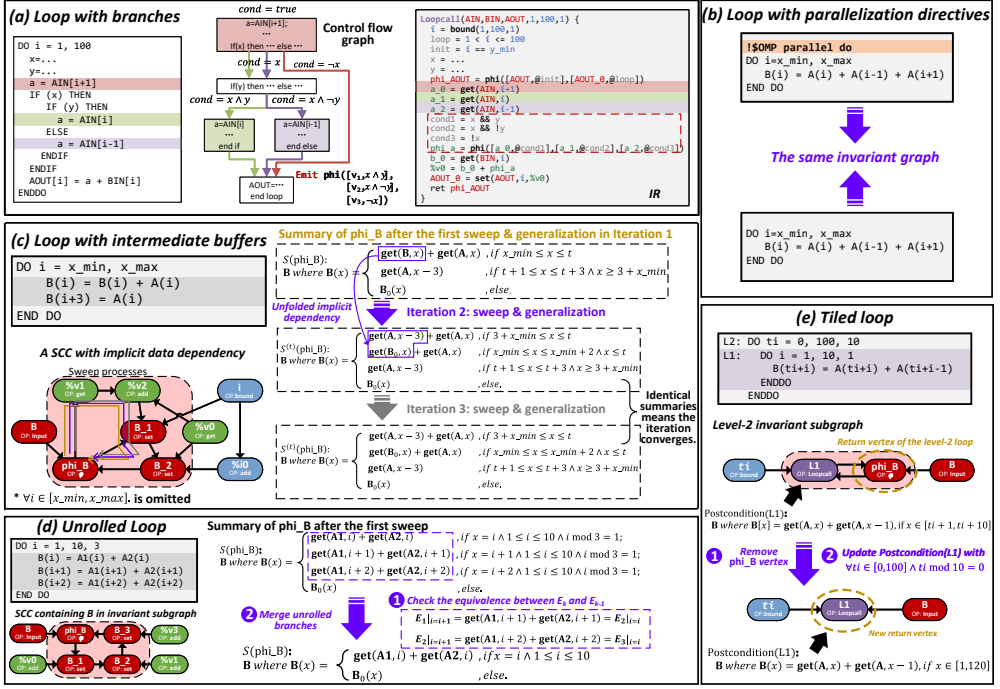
(a) Loop with branches

DO i = 1, 100
x=...
y=...
a = AIN[i+1]
IF (x) THEN
IF (y) THEN
a = AIN[i]
ELSE
a = AIN[i-1]
ENDIF
ENDIF
AOUT[i] = a + BIN[i]
ENDDO

$cond = true$
a=AIN[i+1];
...
If(x) then ⋯ else ⋯
Control flow graph
$cond = x$
$cond = \neg x$
If(y) then ⋯ else ⋯
$cond = x \wedge y$
$cond = x \wedge \neg y$
a=AIN[i]
...
end if
a=AIN[i-1]
...
end else
AOUT=⋯
end loop
Emit phi([$v_1, x \wedge y$], [$v_2, x \wedge \neg y$], [$v_3, \neg x$])

Loopcall(AIN,BIN,AOUT,1,100,1) {
i = bound(1,100,1)
loop = 1 < i <= 100
init = i == y_min
x = ...
y = ...
phi_AOUT = phi([AOUT,@init],[AOUT_0,@loop])
a_0 = get(AIN,i+1)
a_1 = get(AIN,i)
a_2 = get(AIN,i-1)
cond1 = x && y
cond2 = x && !y
cond3 = !x
phi_a = phi([a_0,@cond1],[a_1,@cond2],[a_2,@cond3])
b_0 = get(BIN,i)
%v0 = b_0 + phi_a
AOUT_0 = set(AOUT,i,%v0)
ret phi_AOUT
IR

(b) Loop with parallelization directives

!$OMP parallel do
DO i=x_min, x_max
B(i) = A(i) + A(i-1) + A(i+1)
END DO

The same invariant graph

DO i=x_min, x_max
B(i) = A(i) + A(i-1) + A(i+1)
END DO

(c) Loop with intermediate buffers

DO i = x_min, x_max
B(i) = B(i) + A(i)
B(i+3) = A(i)
END DO

A SCC with implicit data dependency
Sweep processes
%v1 OP: get
%v2 OP: add
i OP: bound
B OP: Input
B_1 OP: set
%v0 OP: get
phi_B OP: φ
B_2 OP: set
%i0 OP: add
* $\forall i \in [x\_min, x\_max]$. is omitted

Summary of phi_B after the first sweep & generalization in Iteration 1
$S$(phi_B):
$\mathbf{B}$ where $\mathbf{B}(x) = \begin{cases} \mathbf{get}(\mathbf{B},x) + \mathbf{get}(\mathbf{A},x) & ,if\ x\_min \le x \le t \\ \mathbf{get}(\mathbf{A},x-3) & ,if\ t+1 \le x \le t+3 \wedge x \ge 3+x\_min \\ \mathbf{B}_0(x) & ,else. \end{cases}$
Unfolded implicit dependency
Iteration 2: sweep & generalization
$S^{(t)}$(phi_B):
$\mathbf{B}$ where $\mathbf{B}(x) = \begin{cases} \mathbf{get}(\mathbf{A},x-3) + \mathbf{get}(\mathbf{A},x) & ,if\ 3+x\_min \le x \le t \\ \mathbf{get}(\mathbf{B}_0,x) + \mathbf{get}(\mathbf{A},x) & ,if\ x\_min \le x \le x\_min+2 \wedge x \le t \\ \mathbf{get}(\mathbf{A},x-3) & ,if\ t+1 \le x \le t+3 \wedge x \ge 3+x\_min \\ \mathbf{B}_0(x) & ,else. \end{cases}$
Iteration 3: sweep & generalization
$S^{(t)}$(phi_B):
$\mathbf{B}$ where $\mathbf{B}(x) = \begin{cases} \mathbf{get}(\mathbf{A},x-3) + \mathbf{get}(\mathbf{A},x) & ,if\ 3+x\_min \le x \le t \\ \mathbf{get}(\mathbf{B}_0,x) + \mathbf{get}(\mathbf{A},x) & ,if\ x\_min \le x \le x\_min+2 \wedge x \le t \\ \mathbf{get}(\mathbf{A},x-3) & ,if\ t+1 \le x \le t+3 \wedge x \ge 3+x\_min \\ \mathbf{B}_0(x) & ,else. \end{cases}$
Identical summaries means the iteration converges.

(d) Unrolled Loop

DO i = 1, 10, 3
B(i) = A1(i) + A2(i)
B(i+1) = A1(i+1) + A2(i+1)
B(i+2) = A1(i+2) + A2(i+2)
END DO

SCC containing B in invariant subgraph
B OP: Input
phi_B OP: φ
B_3 OP: set
%v3 OP: add
%v0 OP: add
B_1 OP: set
B_2 OP: set
%v1 OP: add

Summary of phi_B after the first sweep
$S$(phi_B):
$\mathbf{B}$ where $\mathbf{B}(x) = \begin{cases} \mathbf{get}(\mathbf{A1},i) + \mathbf{get}(\mathbf{A2},i) & ,if\ x=i \wedge 1 \le i \le 10 \wedge i \bmod 3 = 1; \\ \mathbf{get}(\mathbf{A1},i+1) + \mathbf{get}(\mathbf{A2},i+1) & ,if\ x=i+1 \wedge 1 \le i \le 10 \wedge i \bmod 3 = 1; \\ \mathbf{get}(\mathbf{A1},i+2) + \mathbf{get}(\mathbf{A2},i+2) & ,if\ x=i+2 \wedge 1 \le i \le 10 \wedge i \bmod 3 = 1; \\ \mathbf{B}_0(x) & ,else. \end{cases}$
2 Merge unrolled branches
1 Check the equivalence between $E_k$ and $E_{k-1}$
$E_1|_{i=i+1} = \mathbf{get}(\mathbf{A1},i+1) + \mathbf{get}(\mathbf{A2},i+1) = E_2|_{i=i}$
$E_2|_{i=i+1} = \mathbf{get}(\mathbf{A1},i+2) + \mathbf{get}(\mathbf{A2},i+2) = E_3|_{i=i}$
$S$(phi_B):
$\mathbf{B}$ where $\mathbf{B}(x) = \begin{cases} \mathbf{get}(\mathbf{A1},i) + \mathbf{get}(\mathbf{A2},i) & ,if x = i \wedge 1 \le i \le 10 \\ \mathbf{B}_0(x) & ,else. \end{cases}$

(e) Tiled loop

L2: DO ti = 0, 100, 10
L1: DO i = 1, 10, 1
B(ti+i) = A(ti+i) + A(ti+i-1)
ENDDO
ENDDO

Level-2 invariant subgraph
Return vertex of the level-2 loop
ti OP: bound
L1 OP: Loopcall
phi_B OP: φ
B OP: Input
Postcondition(L1):
$\mathbf{B}$ where $\mathbf{B}[x] = \mathbf{get}(\mathbf{A},x) + \mathbf{get}(\mathbf{A},x-1)$, if $x \in [ti+1, ti+10]$
1 Remove phi_B vertex
2 Update Postcondition(L1) with $\forall ti \in [0,100] \wedge ti \bmod 10 = 0$
ti OP: bound
L1 OP: Loopcall
B OP: Input
New return vertex
Postcondition(L1):
$\mathbf{B}$ where $\mathbf{B}(x) = \mathbf{get}(\mathbf{A},x) + \mathbf{get}(\mathbf{A},x-1)$, if $x \in [1,120]$